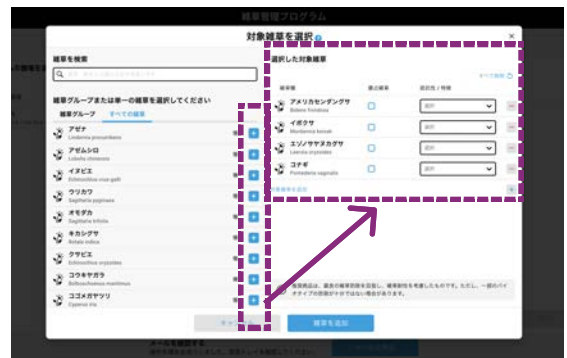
雑草管理プログラム

対象雑草を選択

雑草を検索

雑草グループまたは単一の雑草を選択してください

雑草グループ　すべての雑草

アゼナ
Lindernia procumbens

アゼムシロ
Lobelia chinensis

イヌビエ
Echinochloa crus-galli

ウリカワ
Sagittaria pygmaea

オモダカ
Sagittaria trifolia

キカシグサ
Rotala indica

クサビエ
Echinochloa oryzoides

コウキヤガラ
Bolboschoenus maritimus

コゴメガヤツリ
Cyperus iria

選択した対象雑草

すべて削除

雑草種　優占雑草　草丈/葉齢 / 時期

アメリカセンダングサ
Bidens frondosa

イボクサ
Murdannia keisak

エゾノサヤヌカグサ
Leersia oryzoides

コナギ
Pontederia vaginalis

選択

雑草を追加

キャンセル　雑草を追加

メールを送信する